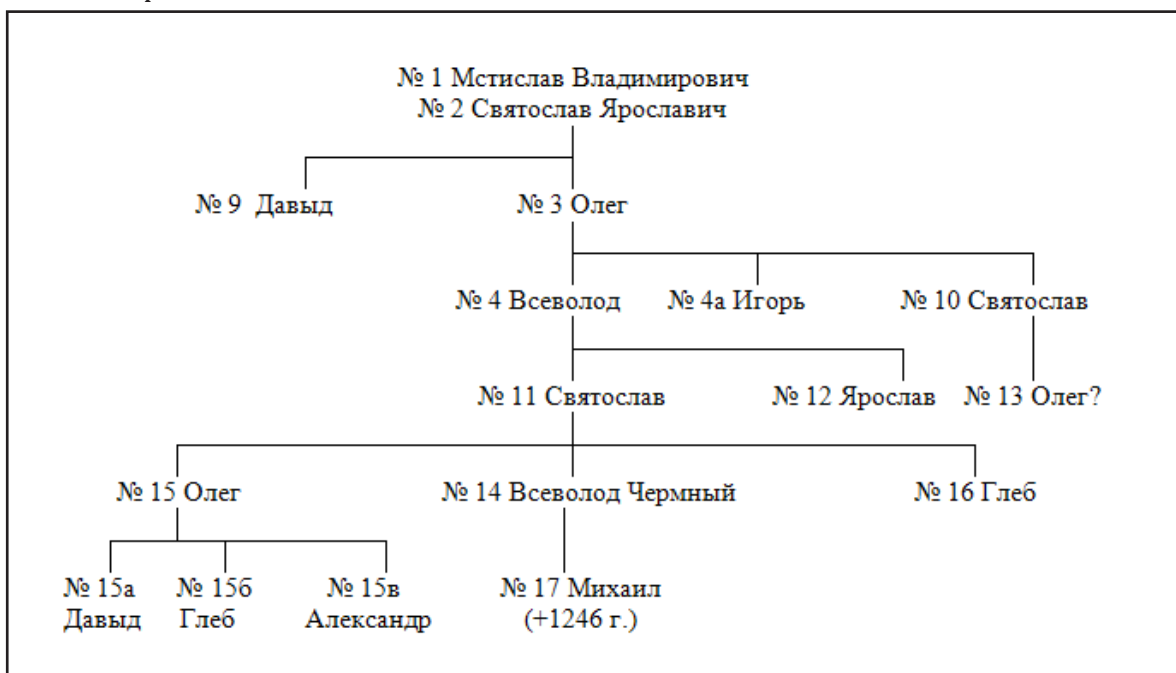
№ 1 Мстислав Владимирович
№ 2 Святослав Ярославич

№ 9 Давыд

№ 3 Олег

№ 4 Всеволод

№ 4а Игорь

№ 10 Святослав

№ 11 Святослав

№ 12 Ярослав

№ 13 Олег?

№ 15 Олег

№ 14 Всеволод Чермный

№ 16 Глеб

№ 15а Давыд

№ 15б Глеб

№ 15в Александр

№ 17 Михаил (+1246 г.)